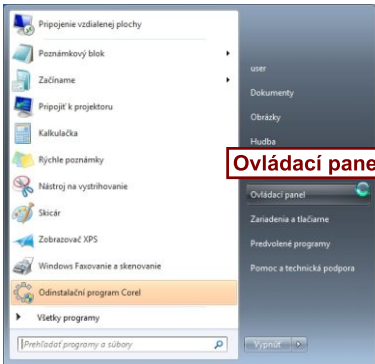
Pripojenie vzdialenej plochy
Poznámkový blok
Začíname
Pripojiť k projektoru
Kalkulačka
Rýchle poznámky
Nástroj na vystrihovanie
Skicár
Zobrazovač XPS
Windows Faxovanie a skenovanie
Odinštalační program Corel
Všetky programy
Prehľadať programy a súbory

user
Dokumenty
Obrázky
Hudba
Ovládací pane
Ovládací panel
Zariadenia a tlačiarne
Predvolené programy
Pomoc a technická podpora
Vypnúť